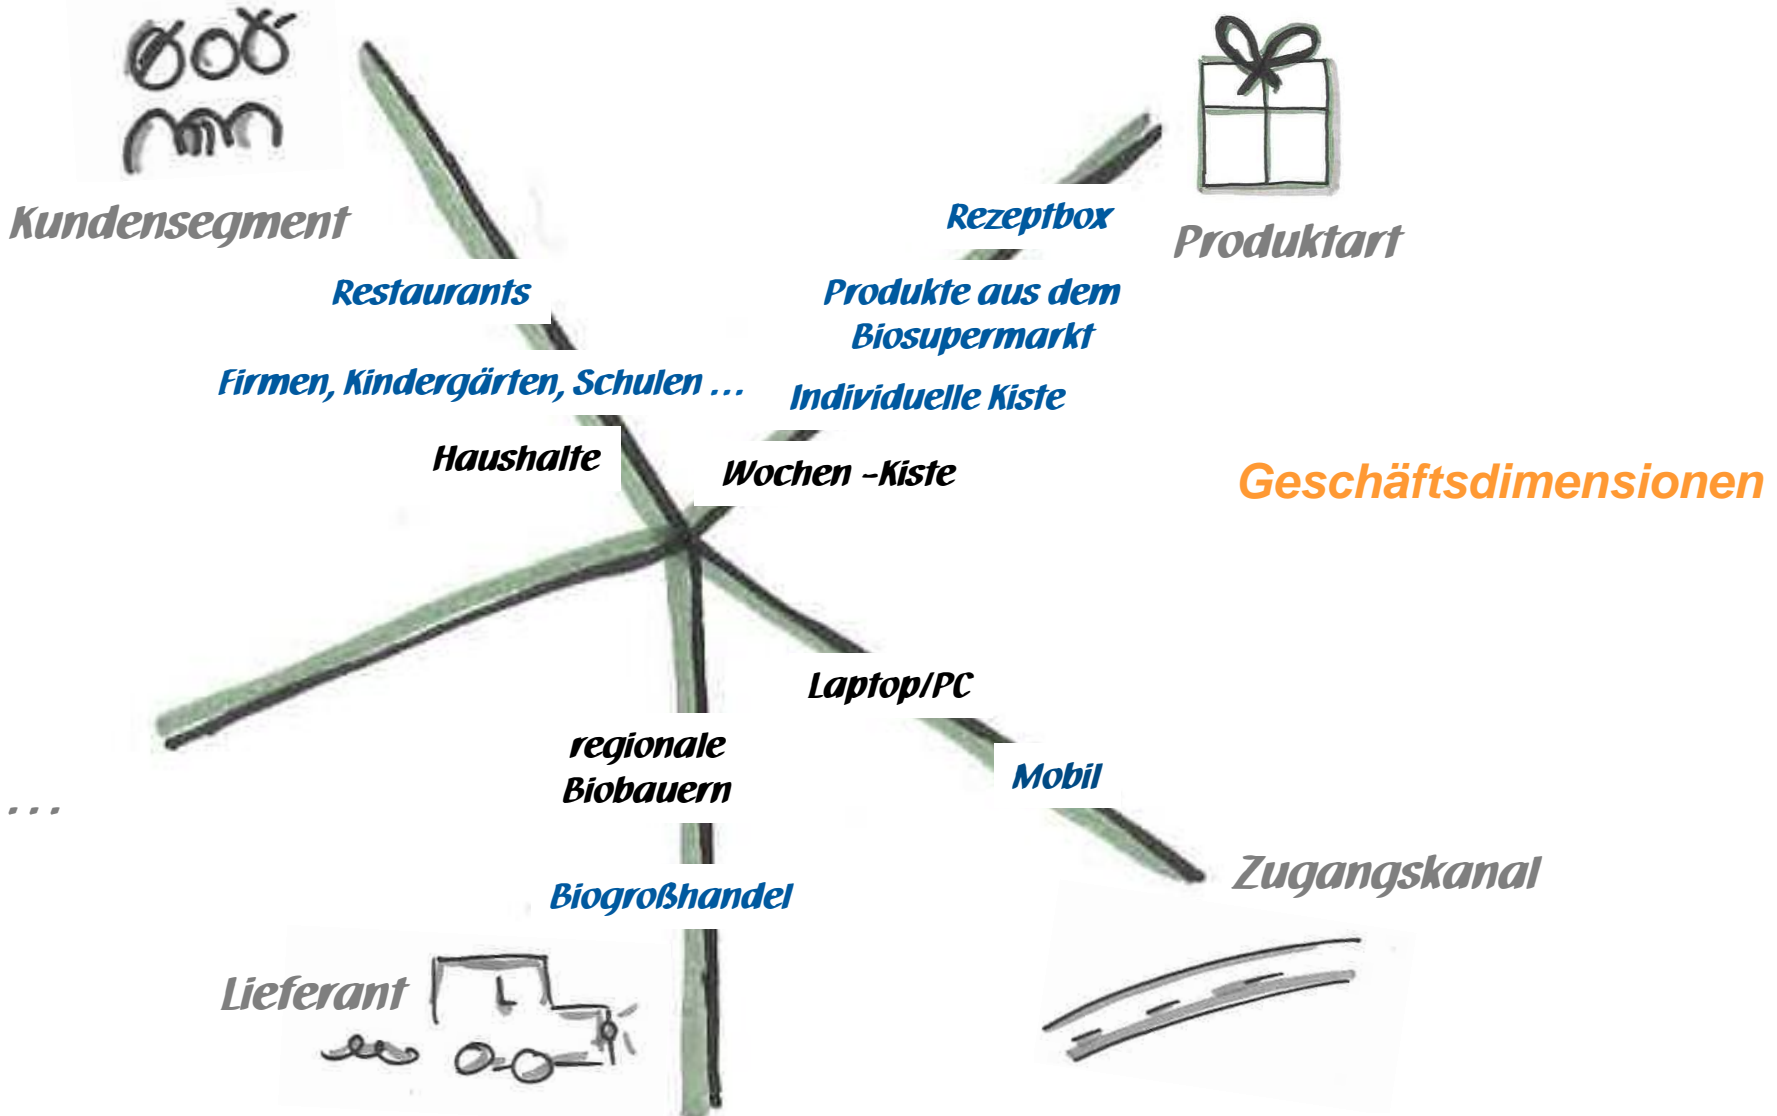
Kundensegment

Restaurants

Firmen, Kindergärten, Schulen …

Haushalte

Rezeptbox

Produktart

Produkte aus dem Biosupermarkt

Individuelle Kiste

Wochen -Kiste

Geschäftsdimensionen

Laptop/PC

regionale Biobauern

Mobil

…

Zugangskanal

Biogroßhandel

Lieferant